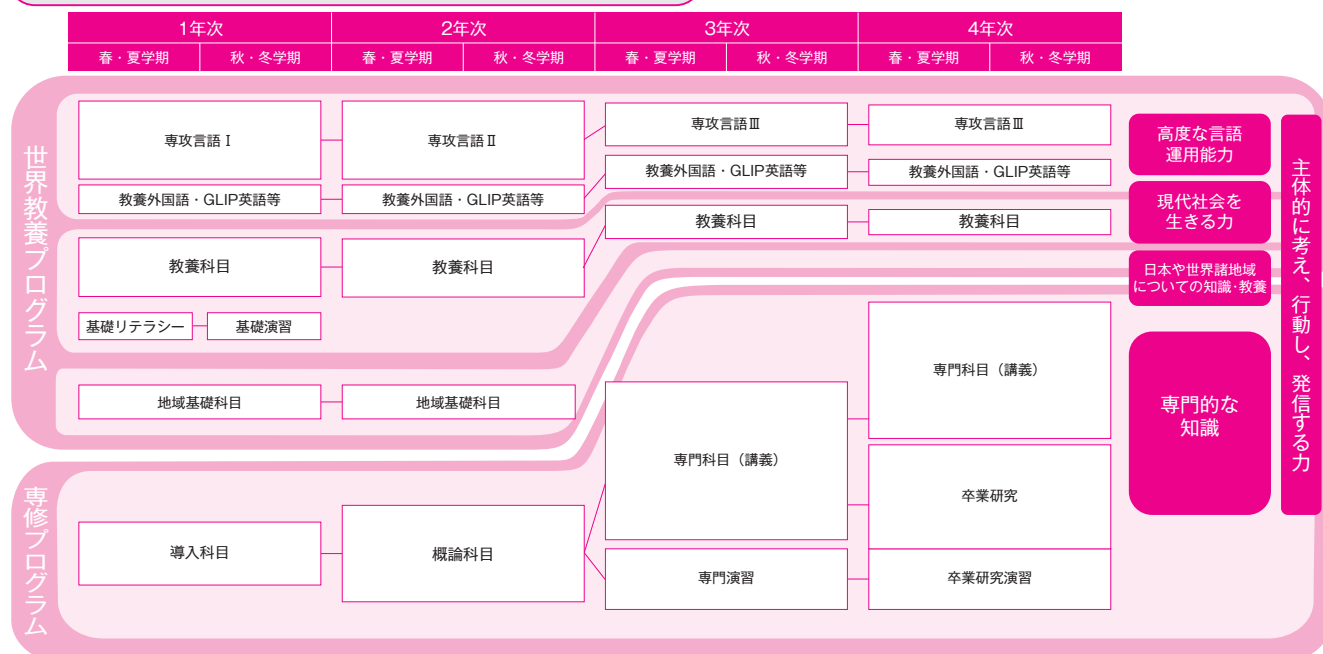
| 1年次 | | 2年次 | | 3年次 | | 4年次 | |
|---|---|---|---|---|---|---|---|
| 春・夏学期 | 秋・冬学期 | 春・夏学期 | 秋・冬学期 | 春・夏学期 | 秋・冬学期 | 春・夏学期 | 秋・冬学期 |

世界教養プログラム

専攻言語Ⅰ

専攻言語Ⅱ

専攻言語Ⅲ

専攻言語Ⅲ

教養外国語・GLIP英語等

教養外国語・GLIP英語等

教養外国語・GLIP英語等

教養外国語・GLIP英語等

教養科目

教養科目

教養科目

教養科目

基礎リテラシー

基礎演習

地域基礎科目

地域基礎科目

専修プログラム

導入科目

概論科目

専門科目（講義）

専門科目（講義）

卒業研究

専門演習

卒業研究演習

高度な言語運用能力

現代社会を生きる力

日本や世界諸地域についての知識・教養

専門的な知識

主体的に考え、行動し、発信する力